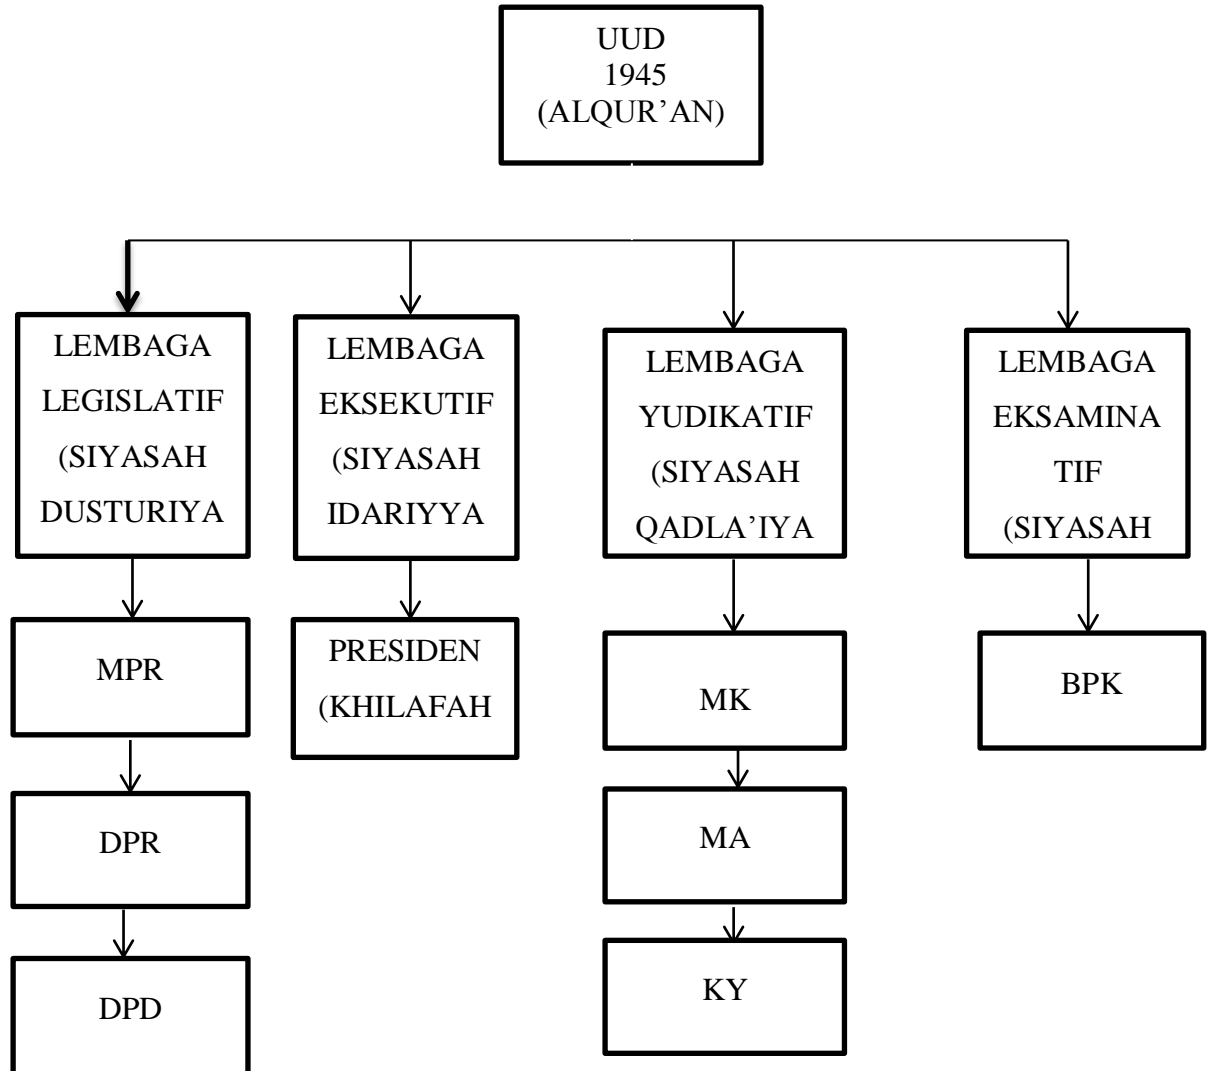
UUD
1945
(ALQUR’AN)

LEMBAGA LEGISLATIF (SIYASAH DUSTURIYA

LEMBAGA EKSEKUTIF (SIYASAH IDARIYYA

LEMBAGA YUDIKATIF (SIYASAH QADLA’IYA

LEMBAGA EKSAMINA TIF (SIYASAH

MPR

DPR

DPD

PRESIDEN (KHILAFAH

MK

MA

KY

BPK